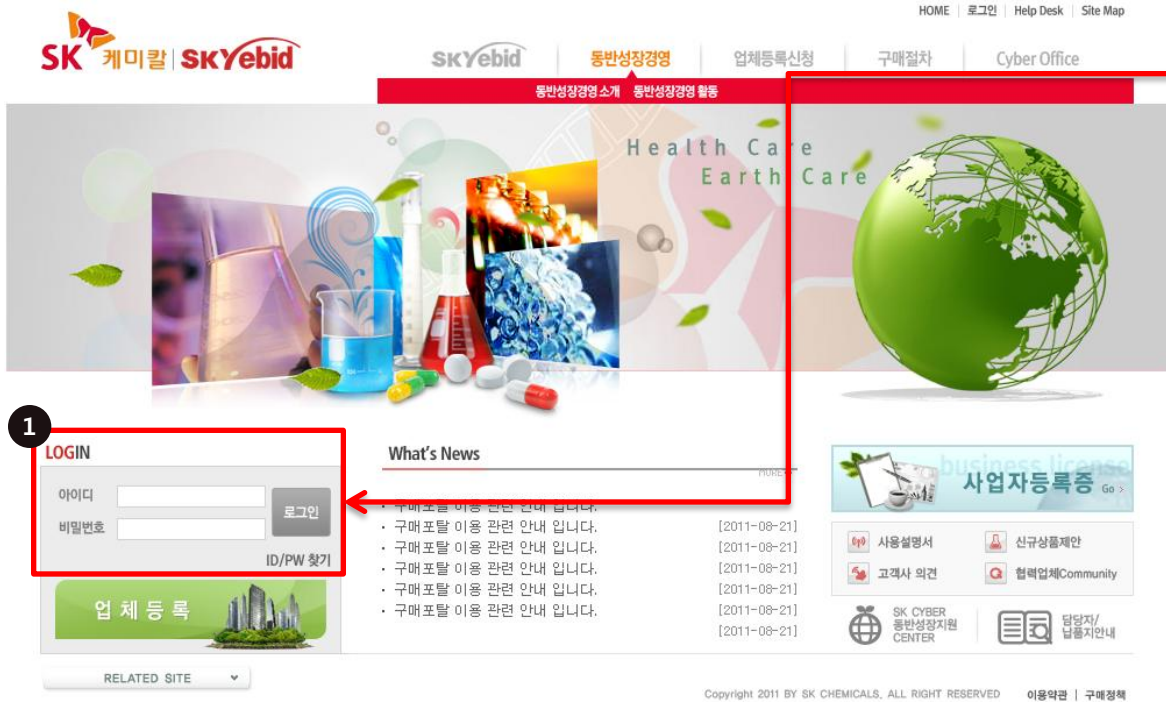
HOME | 로그인 | Help Desk | Site Map

SK 케미칼 | SKYebid

SKYebid 동반성장경영 업체등록신청 구매절차 Cyber Office

동반성장경영 소개 동반성장경영 활동

Health Care
Earth Care

1

LOGIN

아이디
비밀번호
로그인
ID/PW 찾기

업 체 등 록

What's News
MORE

· 구매포탈 이용 관련 안내 입니다.
· 구매포탈 이용 관련 안내 입니다. [2011-08-21]
· 구매포탈 이용 관련 안내 입니다. [2011-08-21]
· 구매포탈 이용 관련 안내 입니다. [2011-08-21]
· 구매포탈 이용 관련 안내 입니다. [2011-08-21]
· 구매포탈 이용 관련 안내 입니다. [2011-08-21]
[2011-08-21]

business license
사업자등록증 Go

사용설명서
신규상품제안
고객사 의견
협력업체Community

SK CYBER 동반성장지원 CENTER
담당자/납품지안내

RELATED SITE

Copyright 2011 BY SK CHEMICALS. ALL RIGHT RESERVED 이용약관 | 구매정책